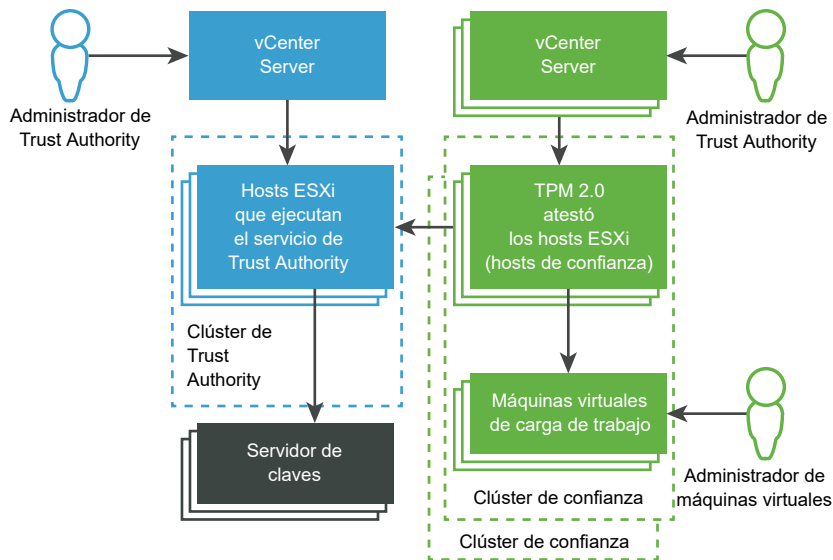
Administrador de Trust Authority

vCenter Server

vCenter Server

Administrador de Trust Authority

Hosts ESXi que ejecutan el servicio de Trust Authority

TPM 2.0 atestó los hosts ESXi (hosts de confianza)

Clúster de Trust Authority

Máquinas virtuales de carga de trabajo

Servidor de claves

Administrador de máquinas virtuales

Clúster de confianza

Clúster de confianza